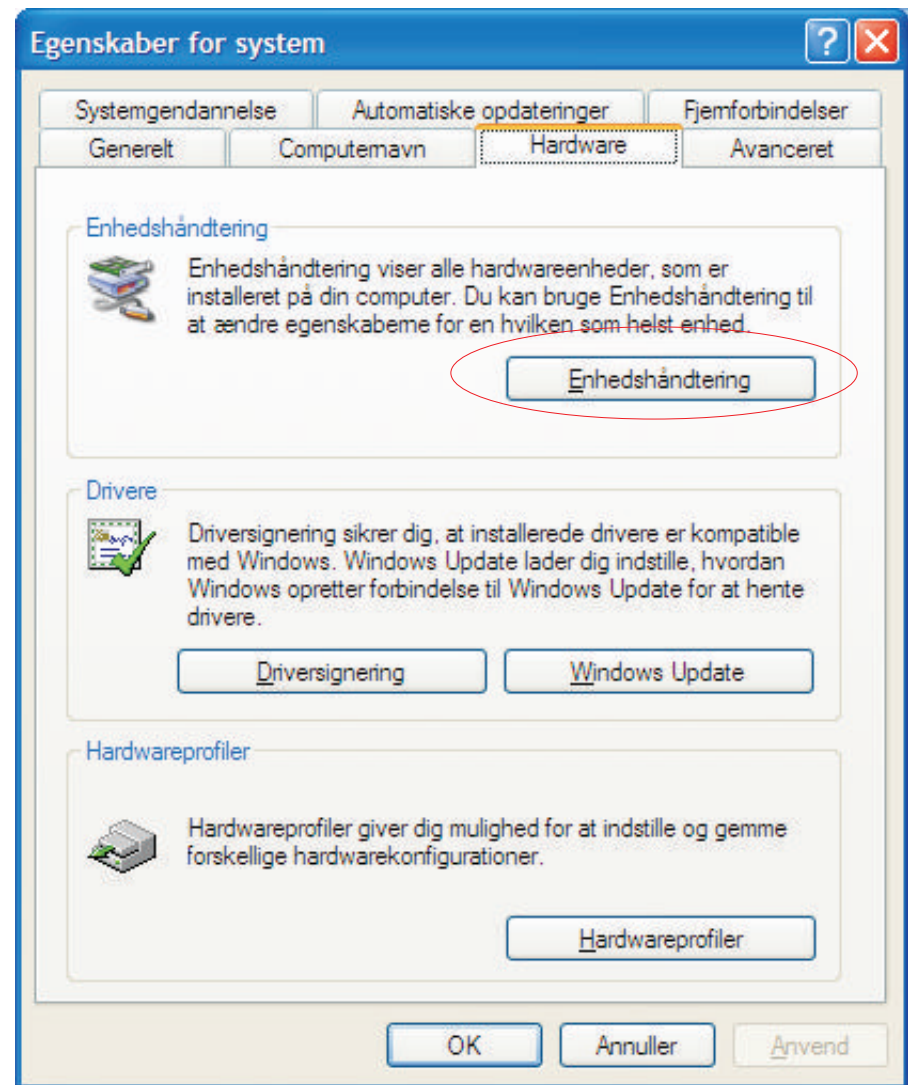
Egenskaber for system

Systemgendannelse
Automatiske opdateringer
Fjemforbindelser
Generelt
Computernavn
Hardware
Avanceret

Enhedshåndtering

Enhedshåndtering viser alle hardwareenheder, som er installeret på din computer. Du kan bruge Enhedshåndtering til at ændre egenskabeme for en hvilken som helst enhed.

Enhedshåndtering

Drivere

Driversignering sikrer dig, at installerede drivere er kompatible med Windows. Windows Update lader dig indstille, hvordan Windows opretter forbindelse til Windows Update for at hente drivere.

Driversignering
Windows Update

Hardwareprofiler

Hardwareprofiler giver dig mulighed for at indstille og gemme forskellige hardwarekonfigurationer.

Hardwareprofiler

OK
Annuller
Anvend